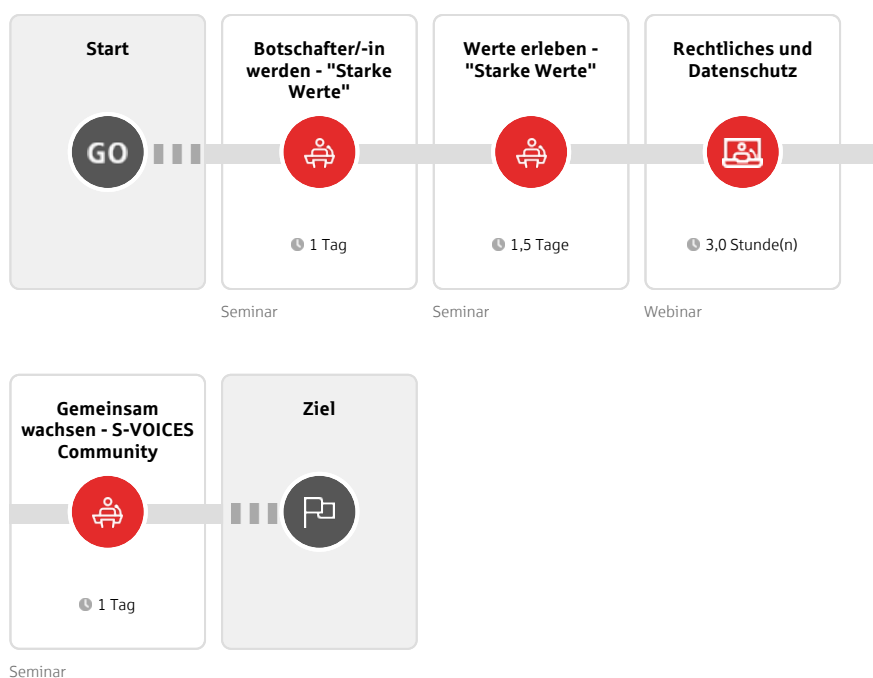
Start

GO

Botschafter/-in werden - "Starke Werte"

1 Tag

Seminar

Werte erleben - "Starke Werte"

1,5 Tage

Seminar

Rechtliches und Datenschutz

3,0 Stunde(n)

Webinar

Gemeinsam wachsen - S-VOICES Community

1 Tag

Seminar

Ziel